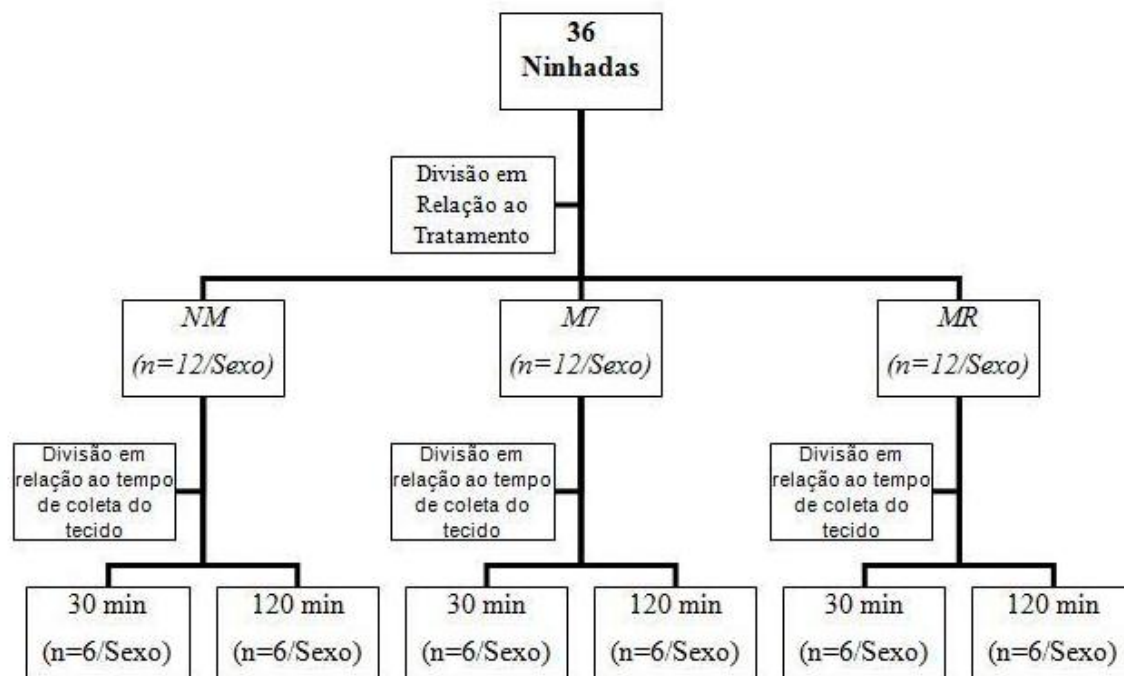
36
Ninhadas

Divisão em Relação ao Tratamento

NM
(n=12/Sexo)

M7
(n=12/Sexo)

MR
(n=12/Sexo)

Divisão em relação ao tempo de coleta do tecido

Divisão em relação ao tempo de coleta do tecido

Divisão em relação ao tempo de coleta do tecido

30 min
(n=6/Sexo)

120 min
(n=6/Sexo)

30 min
(n=6/Sexo)

120 min
(n=6/Sexo)

30 min
(n=6/Sexo)

120 min
(n=6/Sexo)